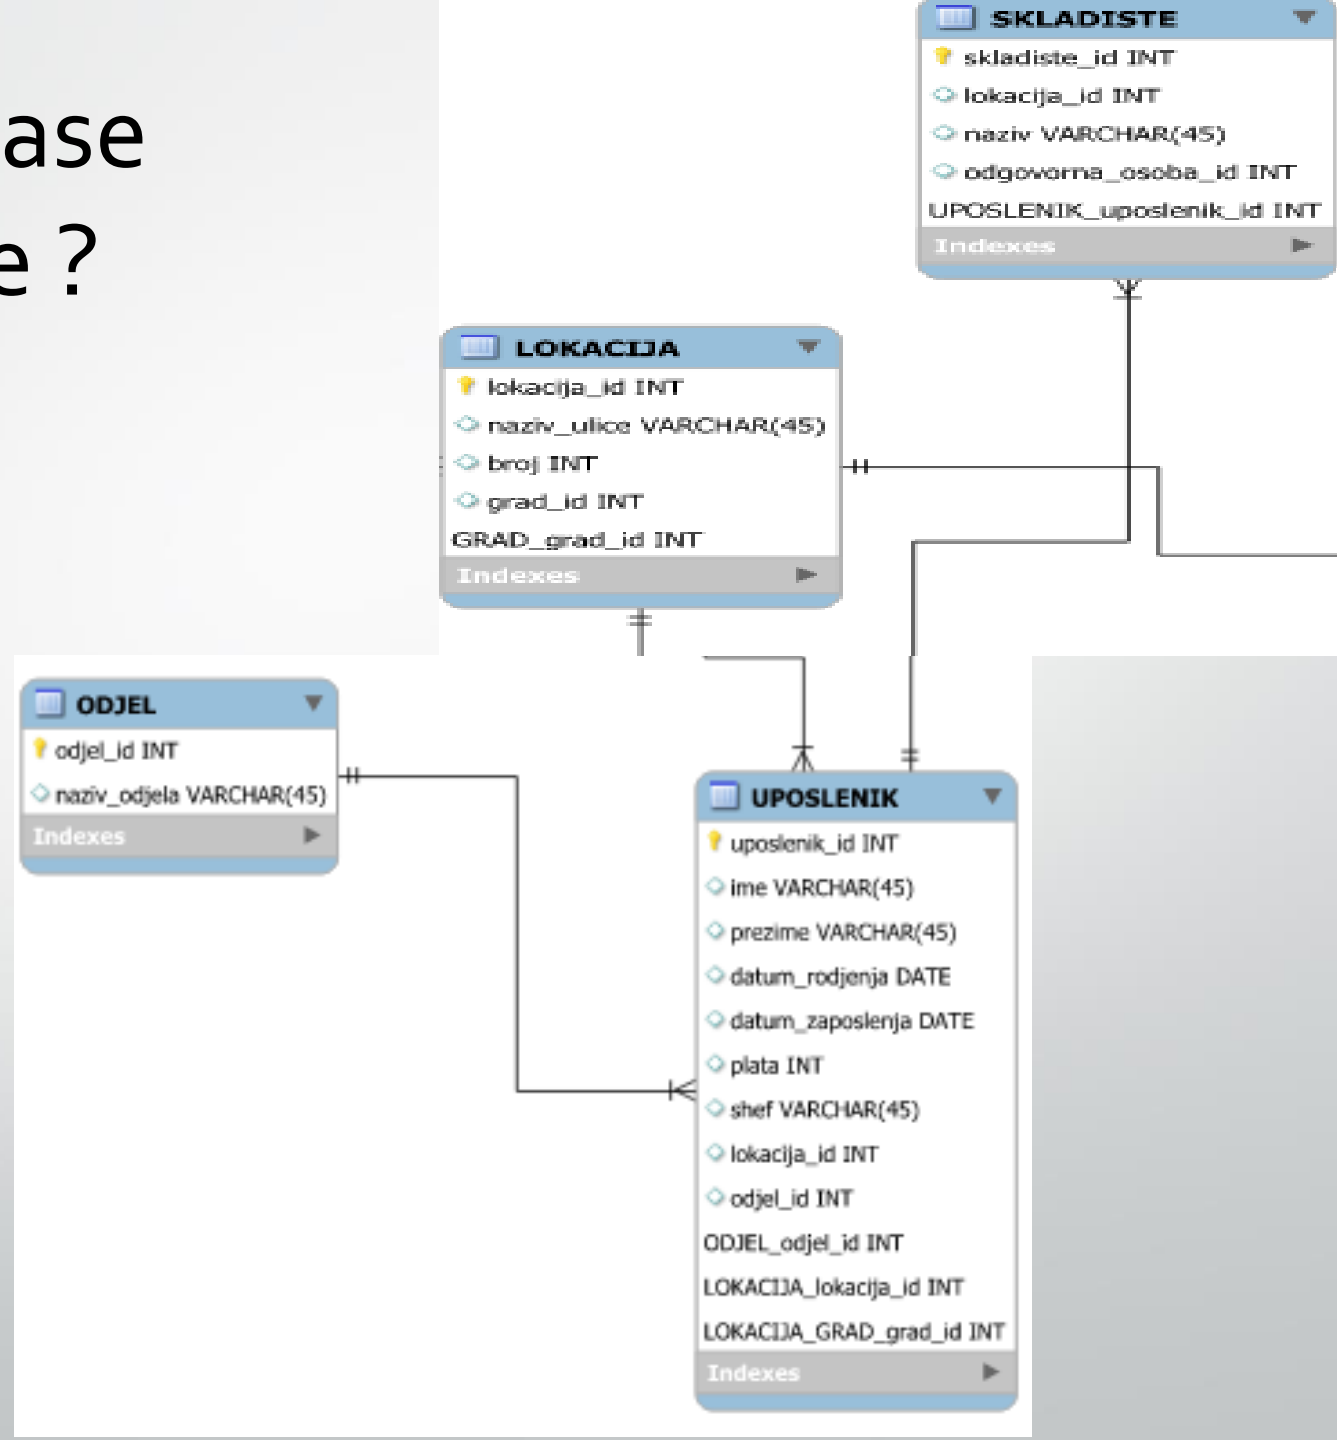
ase
e ?

SKLADISTE
skladiste_id INT
lokacija_id INT
naziv VARCHAR(45)
odgovorna_osoba_id INT
UPOSLENIK_uposlenik_id INT
Indexes

LOKACIJA
lokacija_id INT
naziv_ulice VARCHAR(45)
broj INT
grad_id INT
GRAD_grad_id INT
Indexes

ODJEL
odjel_id INT
naziv_odjela VARCHAR(45)
Indexes

UPOSLENIK
uposlenik_id INT
ime VARCHAR(45)
prezime VARCHAR(45)
datum_rodjenja DATE
datum_zaposlenja DATE
plata INT
shef VARCHAR(45)
lokacija_id INT
odjel_id INT
ODJEL_odjel_id INT
LOKACIJA_lokacija_id INT
LOKACIJA_GRAD_grad_id INT
Indexes